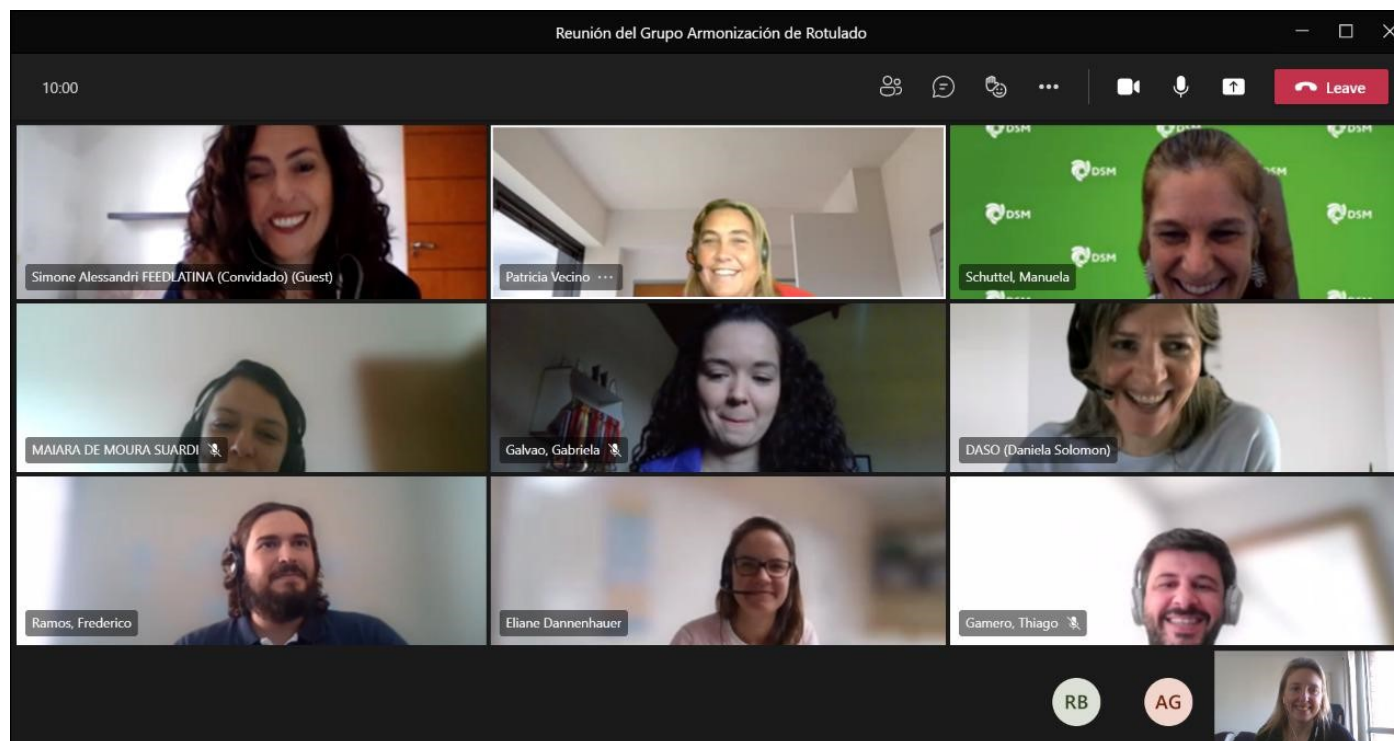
Reunión del Grupo Armonización de Rotulado

10:00

Leave

Simone Alessandri FEEDLATINA (Convidado) (Guest)

Patricia Vecino ···

DSM

Schuttel, Manuela

MAIARA DE MOURA SUARDI

Galvao, Gabriela

DASO (Daniela Solomon)

Ramos, Frederico

Eliane Dannenhauer

Gamero, Thiago

RB

AG